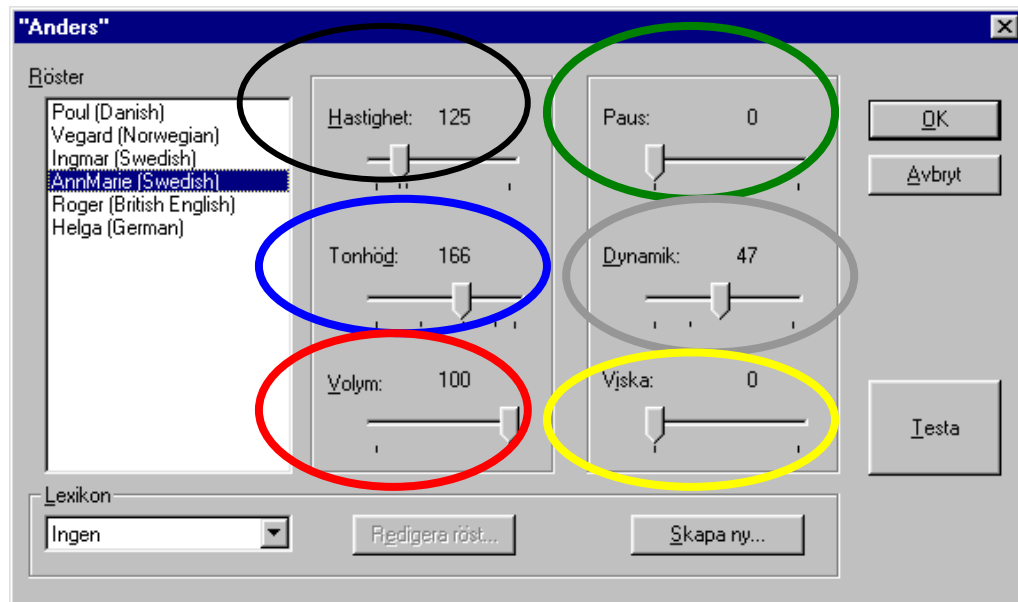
"Anders"

Röster

Poul (Danish)
Vegard (Norwegian)
Ingmar (Swedish)
AnnMarie (Swedish)
Roger (British English)
Helga (German)

Hastighet: 125

Tonhöd: 166

Volym: 100

Paus: 0

Dynamik: 47

Viska: 0

OK

Avbryt

Testa

Lexikon

Ingen

Redigera röst...

Skapa ny...